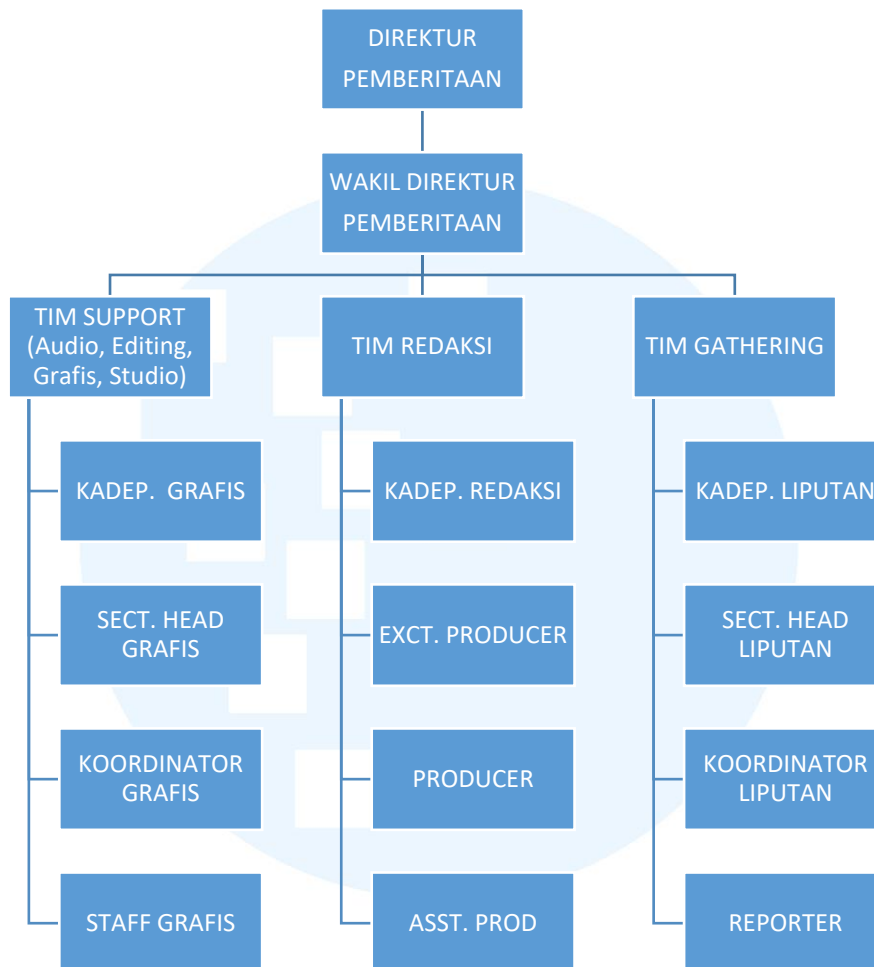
DIREKTUR PEMBERITAAN

WAKIL DIREKTUR PEMBERITAAN

TIM SUPPORT (Audio, Editing, Grafis, Studio)

KADEP. GRAFIS

SECT. HEAD GRAFIS

KOORDINATOR GRAFIS

STAFF GRAFIS

TIM REDAKSI

KADEP. REDAKSI

EXCT. PRODUCER

PRODUCER

ASST. PROD

TIM GATHERING

KADEP. LIPUTAN

SECT. HEAD LIPUTAN

KOORDINATOR LIPUTAN

REPORTER